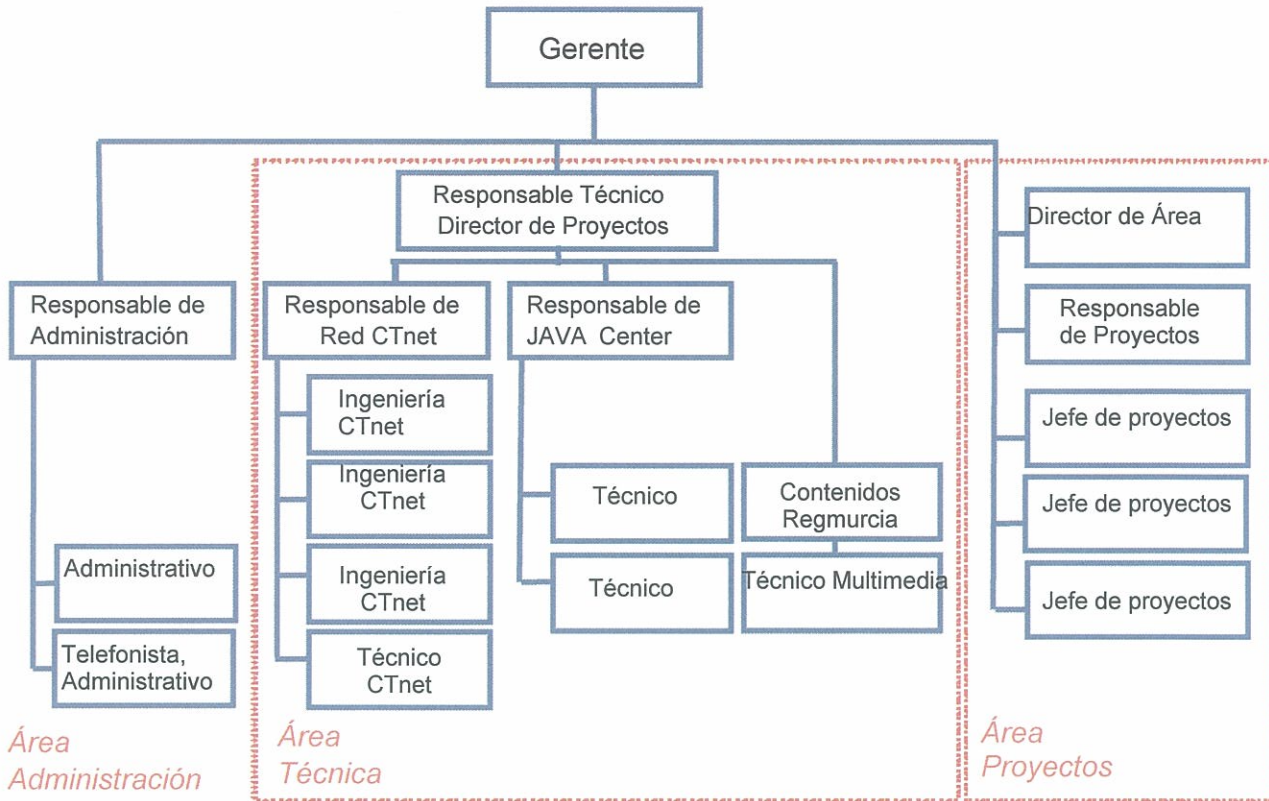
Gerente

Responsable de Administración

Administrativo

Telefonista, Administrativo

Área Administración

Responsable Técnico Director de Proyectos

Responsable de Red CTnet

Ingeniería CTnet

Ingeniería CTnet

Ingeniería CTnet

Técnico CTnet

Responsable de JAVA Center

Técnico

Técnico

Contenidos Regmurcia

Técnico Multimedia

Área Técnica

Director de Área

Responsable de Proyectos

Jefe de proyectos

Jefe de proyectos

Jefe de proyectos

Área Proyectos